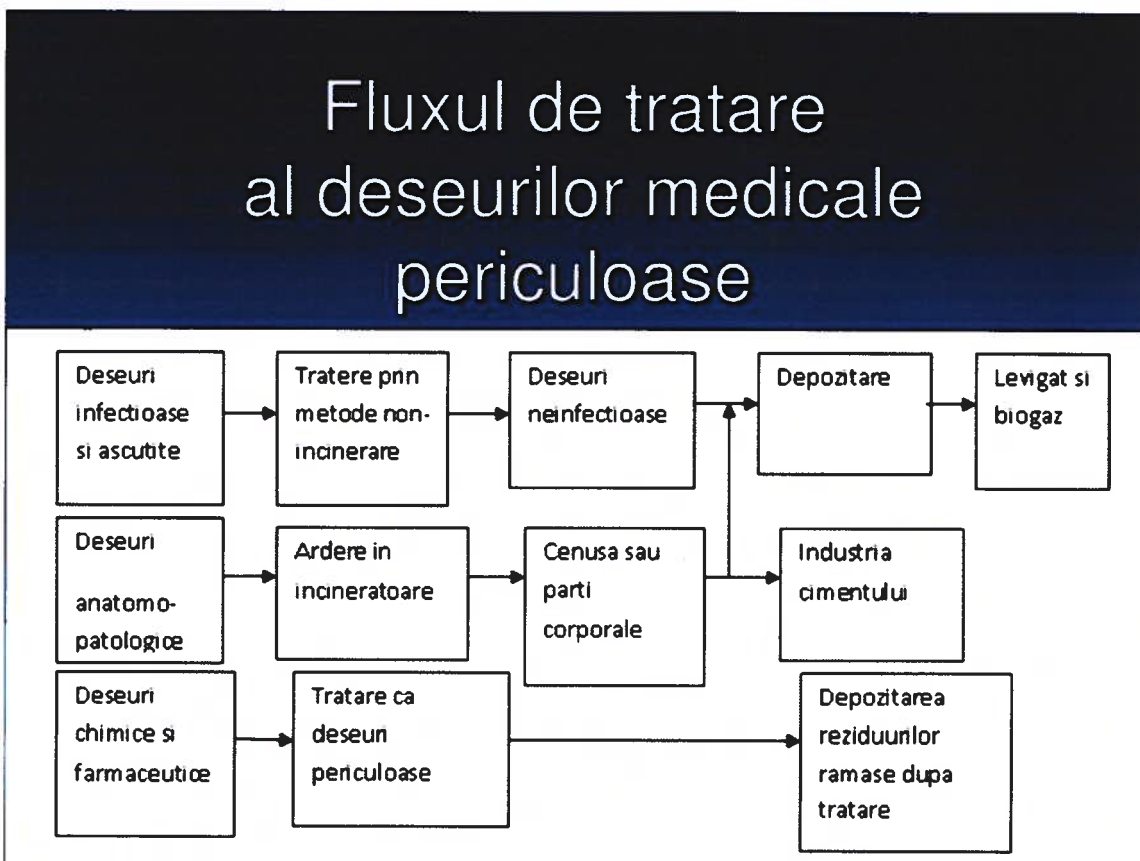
Fluxul de tratare al deseurilor medicale periculoase

Deseuri infectioase si ascutite

Tratere prin metode non-incinerare

Deseuri neinfectioase

Depozitare

Levigat si biogaz

Deseuri anatomo-patologice

Ardere in incineratoare

Cenusa sau parti corporale

Industria cimentului

Deseuri chimice si farmaceutice

Tratare ca deseuri periculoase

Depozitarea reziduurilor ramase dupa tratare